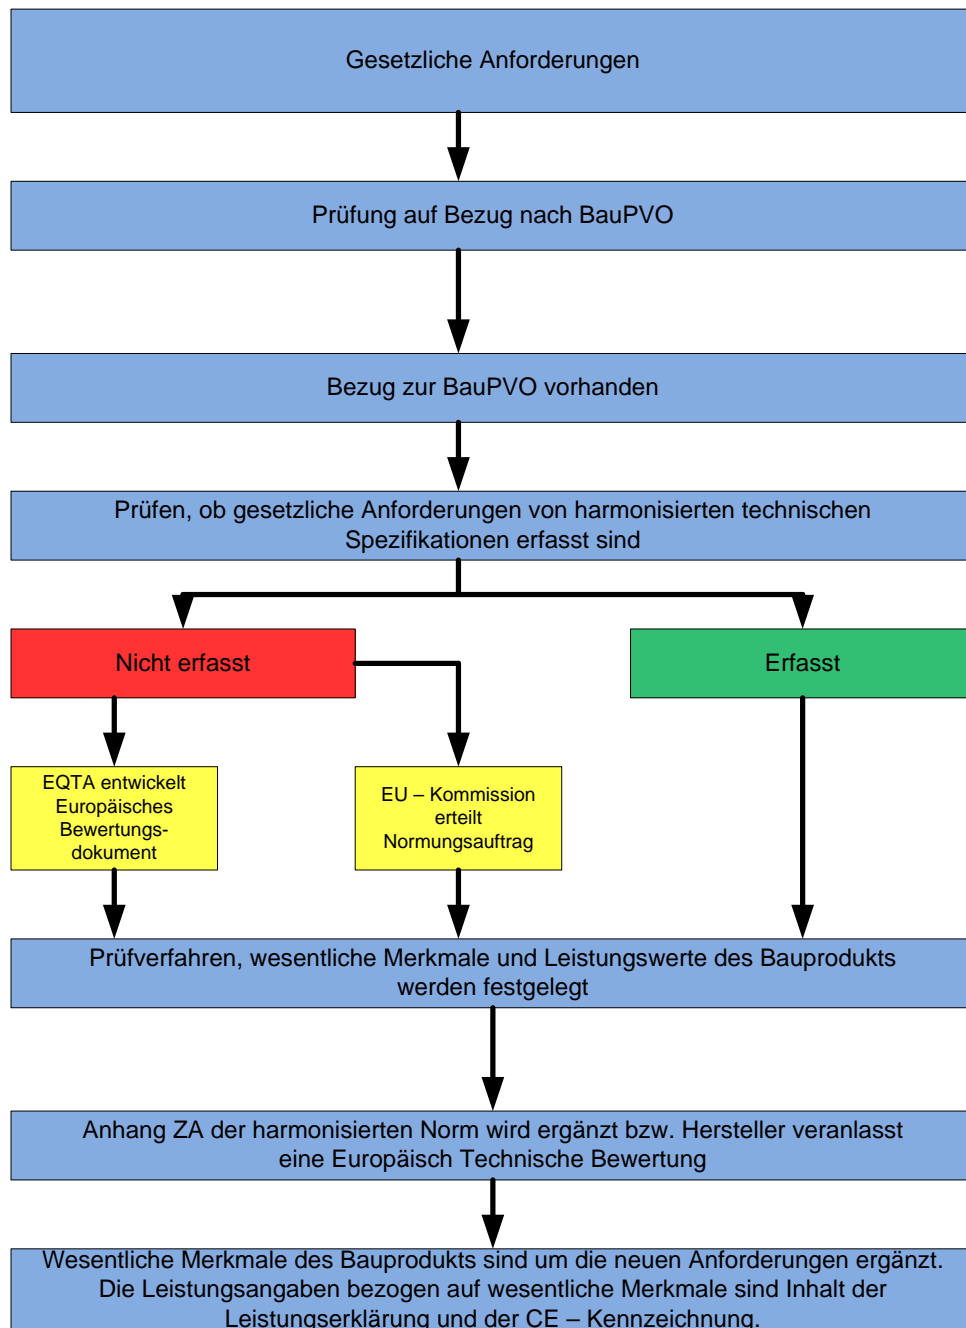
Gesetzliche Anforderungen

Prüfung auf Bezug nach BauPVO

Bezug zur BauPVO vorhanden

Prüfen, ob gesetzliche Anforderungen von harmonisierten technischen Spezifikationen erfasst sind

Nicht erfasst

Erfasst

EQTA entwickelt Europäisches Bewertungsdokument

EU – Kommission erteilt Normungsauftrag

Prüfverfahren, wesentliche Merkmale und Leistungswerte des Bauprodukts werden festgelegt

Anhang ZA der harmonisierten Norm wird ergänzt bzw. Hersteller veranlasst eine Europäisch Technische Bewertung

Wesentliche Merkmale des Bauprodukts sind um die neuen Anforderungen ergänzt. Die Leistungsangaben bezogen auf wesentliche Merkmale sind Inhalt der Leistungserklärung und der CE – Kennzeichnung.